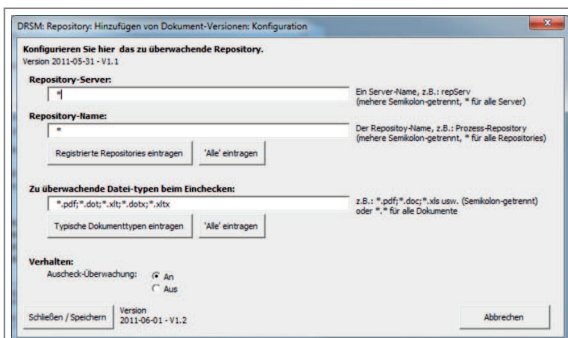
DRSM: Repository: Hinzufügen von Dokument-Versionen: Konfiguration

Konfigurieren Sie hier das zu überwachende Repository.
Version 2011-05-31 - V1.1

Repository-Server:
*
Ein Server-Name, z.B.: repServ
(mehere Semikolon-getrennt, * für alle Server)

Repository-Name:
*
Der Repositoy-Name, z.B.: Prozess-Repository
(mehere Semikolon-getrennt, * für alle Repositories)

Registrierte Repositories eintragen
'Alle' eintragen

Zu überwachende Datei-typen beim Einchecken:
*.pdf;*.dot;*.xlt;*.dotx;*.xltx
z.B.: *.pdf;*.doc;*.xls usw. (Semikolon-getrennt)
oder *.* für alle Dokumente

Typische Dokumenttypen eintragen
'Alle' eintragen

Verhalten:
Auscheck-Überwachung:
An
Aus

Schließen / Speichern
Version
2011-06-01 - V1.2
Abbrechen